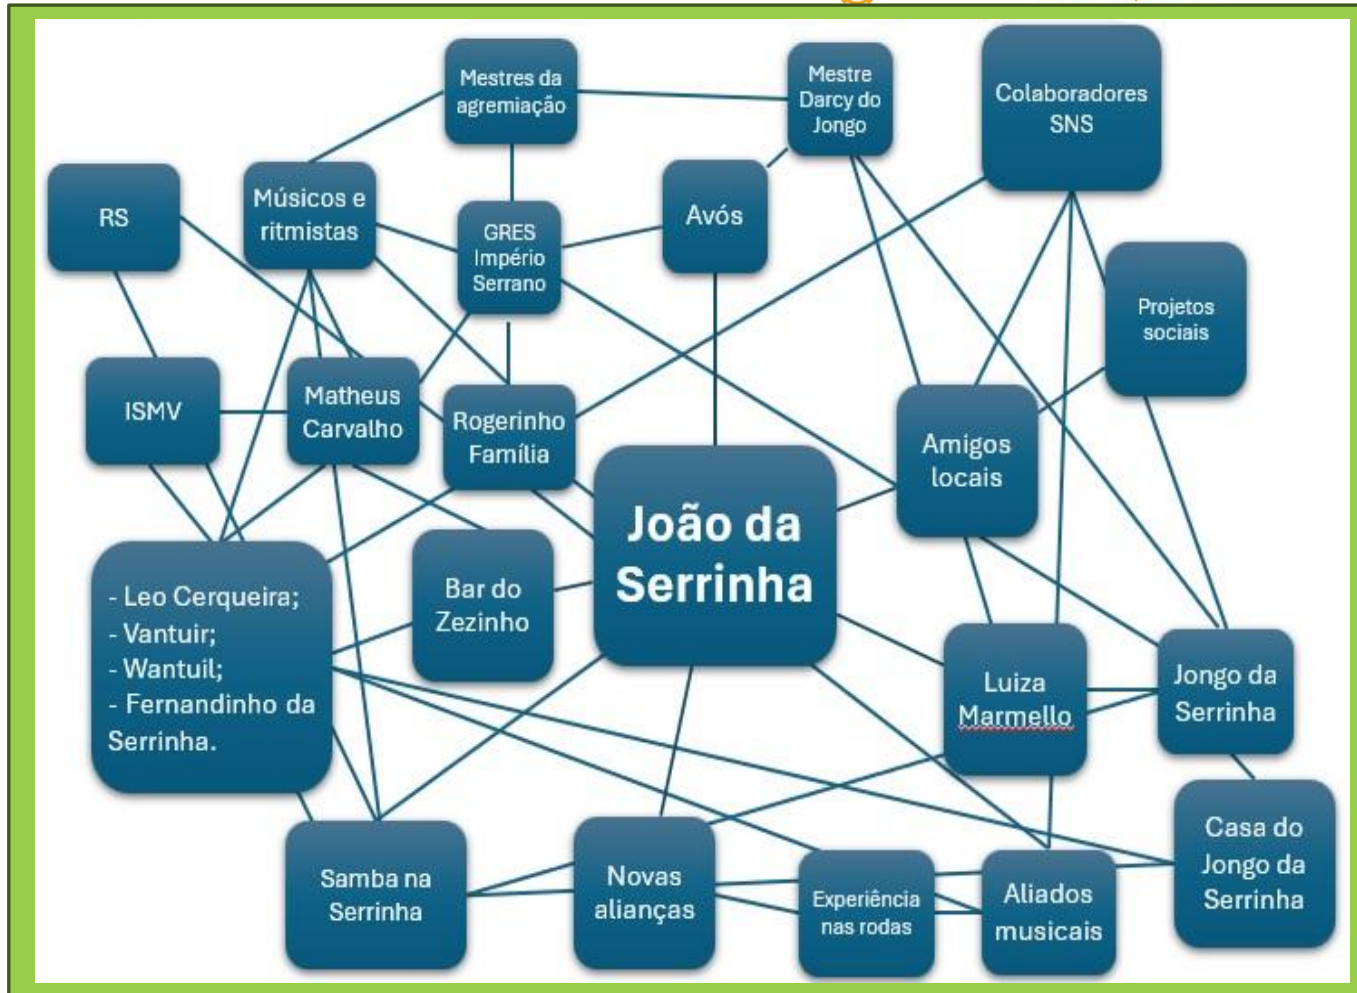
Mestres da agremiação

Mestre Darcy do Jongo

Colaboradores SNS

RS

Músicos e ritmistas

GRES Império Serrano

Avós

Projetos sociais

ISMV

Matheus Carvalho

Rogerinho Família

Amigos locais

João da Serrinha

Bar do Zezinho

- Leo Cerqueira;
- Vantuir;
- Wantuil;
- Fernandinho da Serrinha.

Luiza Marmello

Jongo da Serrinha

Casa do Jongo da Serrinha

Samba na Serrinha

Novas alianças

Experiência nas rodas

Aliados musicais